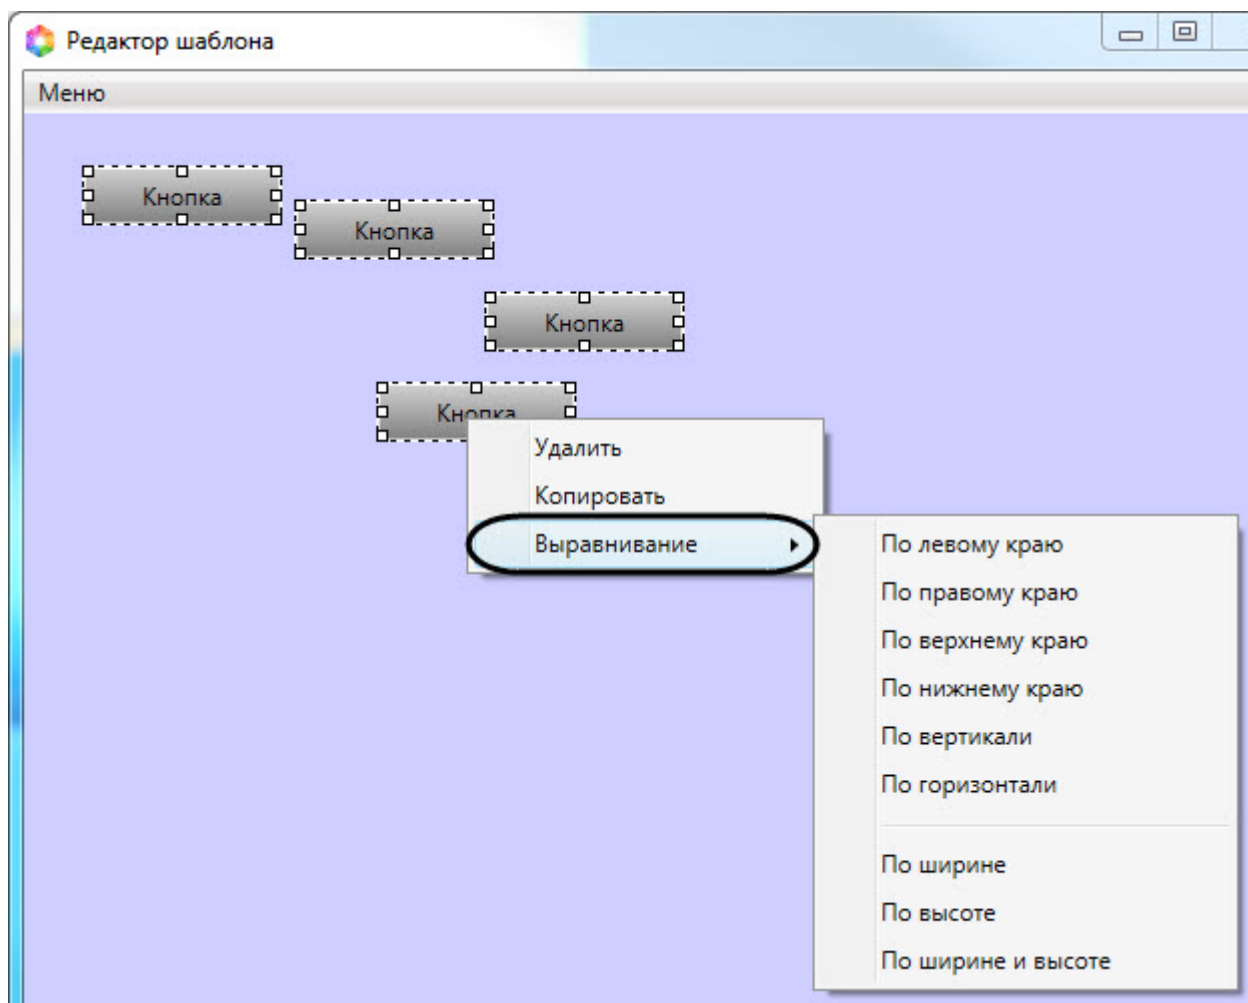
Редактор шаблона

Меню

Кнопка

Кнопка

Кнопка

Кнопка

Удалить

Копировать

Выравнивание

По левому краю

По правому краю

По верхнему краю

По нижнему краю

По вертикали

По горизонтали

По ширине

По высоте

По ширине и высоте